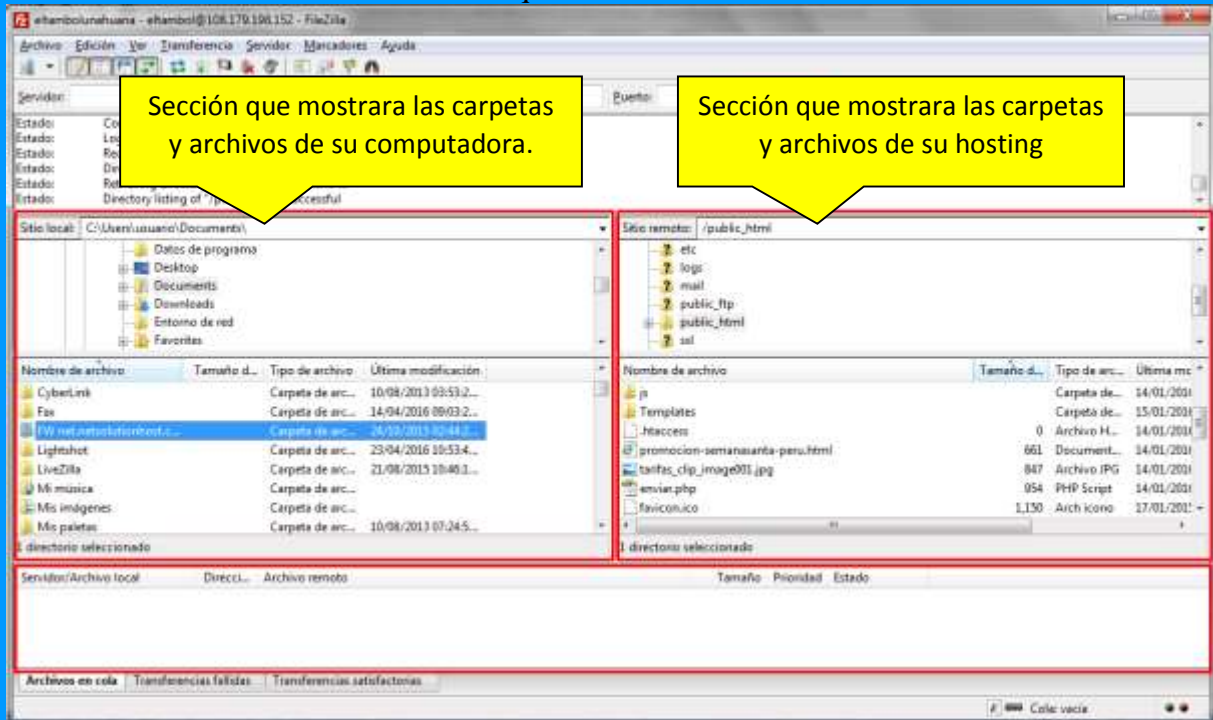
elrambolunahuana - elrambol@108.179.198.152 - FileZilla

Archivo Edición Ver Transferencia Servidor Marcadores Ayuda

Servidor: Puerto:

Sección que mostrara las carpetas y archivos de su computadora.

Sección que mostrara las carpetas y archivos de su hosting

Estado: Co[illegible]
Estado: Lo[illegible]
Estado: Re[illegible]
Estado: De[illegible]
Estado: Re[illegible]
Estado: Directory listing of "/p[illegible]ccessful

Sitio local: C:\Users\usuario\Documents\

Datos de programa
Desktop
Documents
Downloads
Entorno de red
Favorites

| Nombre de archivo | Tamaño d... | Tipo de archivo | Última modificación |
|---|---|---|---|
| CyberLink | | Carpeta de arc... | 10/08/2013 03:53:2... |
| Fax | | Carpeta de arc... | 14/04/2016 09:03:2... |
| FW net.netsolutiontest.c... | | Carpeta de arc... | 24/10/2013 02:44:2... |
| Lightshot | | Carpeta de arc... | 23/04/2016 10:53:4... |
| LiveZilla | | Carpeta de arc... | 21/08/2015 10:46:1... |
| Mi música | | Carpeta de arc... | |
| Mis imágenes | | Carpeta de arc... | |
| Mis paletas | | Carpeta de arc... | 10/08/2013 07:24:5... |

1 directorio seleccionado

Sitio remoto: /public_html

etc
logs
mail
public_ftp
public_html
ssl

| Nombre de archivo | Tamaño d... | Tipo de arc... | Última mc |
|---|---|---|---|
| js | | Carpeta de... | 14/01/201 |
| Templates | | Carpeta de... | 15/01/201 |
| .htaccess | 0 | Archivo H... | 14/01/201 |
| promocion-semanasanta-peru.html | 661 | Document... | 14/01/201 |
| tarifas_clip_image001.jpg | 847 | Archivo JPG | 14/01/201 |
| enviar.php | 954 | PHP Script | 14/01/201 |
| favicon.ico | 1,150 | Arch icono | 17/01/201 |

1 directorio seleccionado

Servidor/Archivo local Direcci... Archivo remoto Tamaño Prioridad Estado

Archivos en cola Transferencias fallidas Transferencias satisfactorias

Cola: vacía